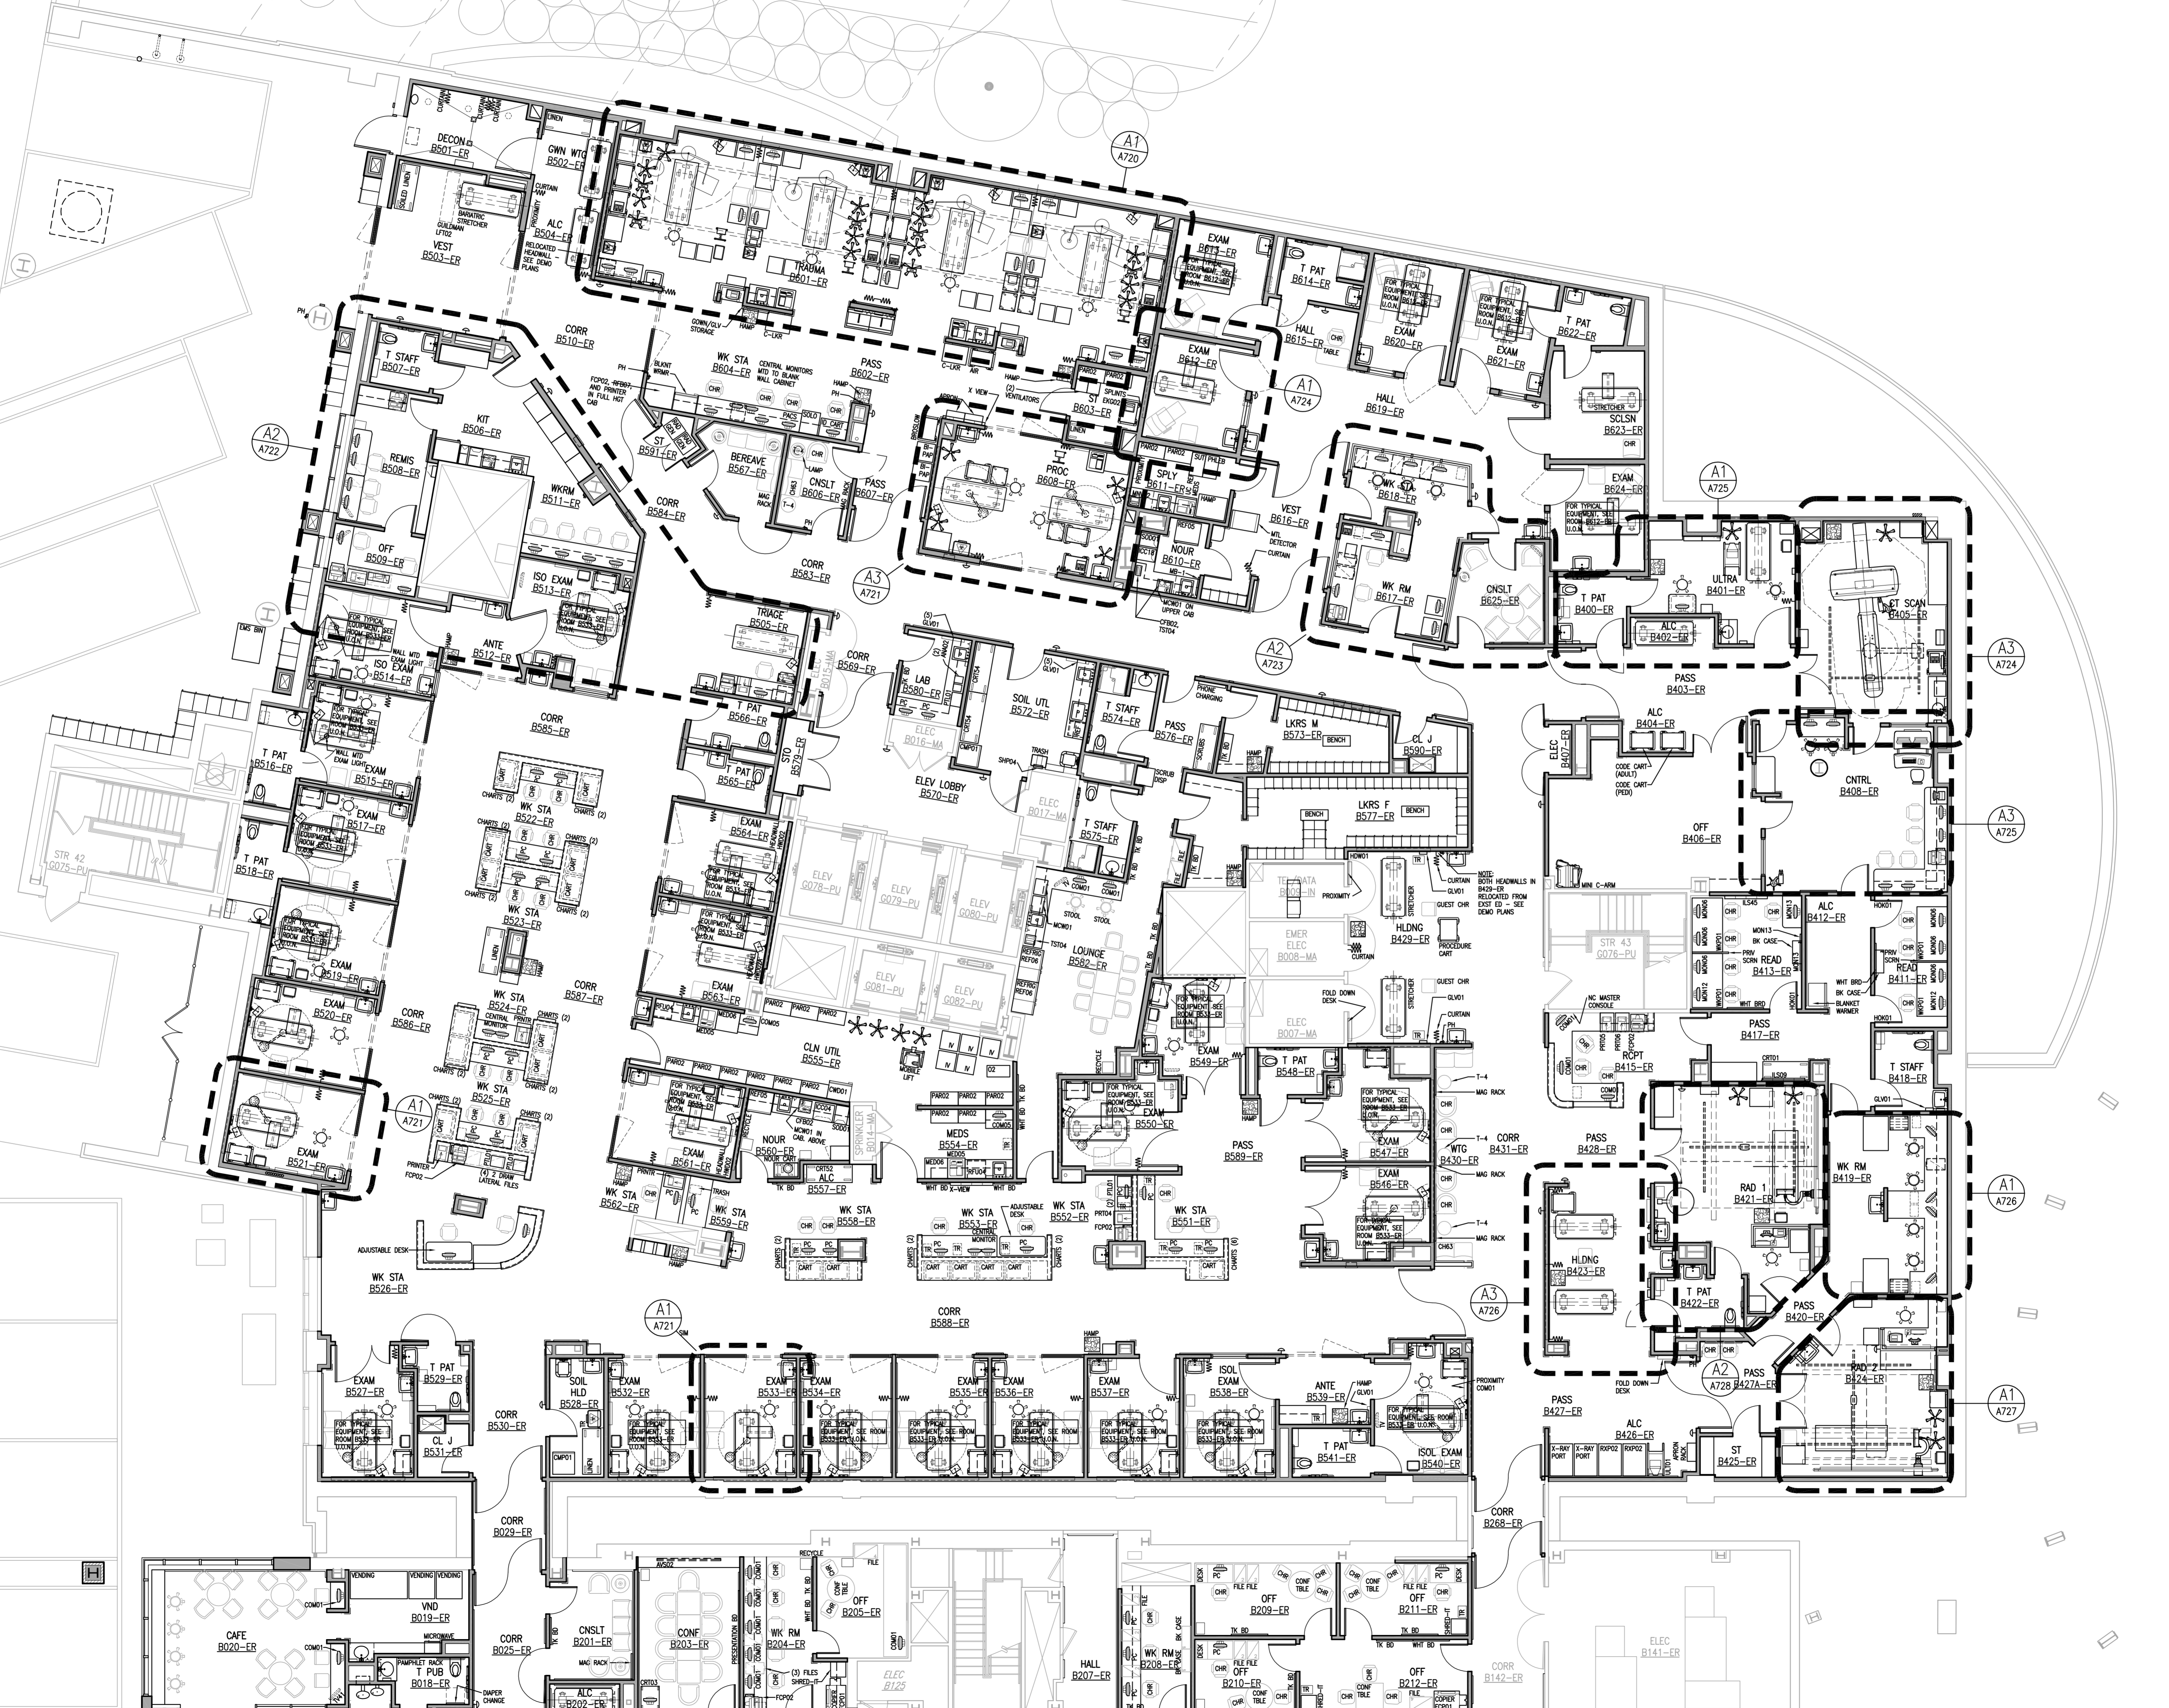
DECON
B501–ER

GWN WTG
B502–ER

ALC
B504–ER

RELOCATED HEADWALL – SEE DEMO PLANS

VEST
B503–ER

A1
A720

TRAUMA
B601–ER

GOWN/GLV STORAGE

EXAM
B613–ER

T PAT
B614–ER

HALL
B615–ER

EXAM
B620–ER

EXAM
B621–ER

T PAT
B622–ER

CORR
B510–ER

T STAFF
B507–ER

WK STA
B604–ER

CENTRAL MONITORS MTD TO BLANK WALL CABINET

PASS
B602–ER

ST
B603–ER

EXAM
B612–ER

A1
A724

HALL
B619–ER

SCLSN
B623–ER

A2
A722

KIT
B506–ER

REMIS
B508–ER

WKRM
B511–ER

ST
B591–ER

BEREAVE
B567–ER

CNSLT
B606–ER

PASS
B607–ER

PROC
B608–ER

SPLY
B611–ER

VEST
B616–ER

WK STA
B618–ER

EXAM
B624–ER

A1
A725

OFF
B509–ER

CORR
B584–ER

CORR
B583–ER

A3
A721

NOUR
B610–ER

WK RM
B617–ER

CNSLT
B625–ER

T PAT
B400–ER

ULTRA
B401–ER

ALC
B402–ER

CT SCAN
B405–ER

A3
A724

ISO EXAM
B513–ER

TRIAGE
B505–ER

ANTE
B512–ER

CORR
B569–ER

LAB
B580–ER

SOIL UTL
B572–ER

T STAFF
B574–ER

PASS
B576–ER

LKRS M
B573–ER

CL J
B590–ER

A2
A723

PASS
B403–ER

ISO EXAM
B514–ER

ELEC
B016–MA

CORR
B585–ER

T PAT
B566–ER

STO
B579–ER

ELEV LOBBY
B570–ER

ELEC
B017–MA

ALC
B404–ER

ELEC
B407–ER

CNTRL
B408–ER

A3
A725

T PAT
B516–ER

EXAM
B515–ER

WK STA
B522–ER

T PAT
B565–ER

LKRS F
B577–ER

OFF
B406–ER

EXAM
B517–ER

T PAT
B518–ER

EXAM
B564–ER

ELEV
G078–PU

ELEV
G079–PU

ELEV
G080–PU

T STAFF
B575–ER

TEL/DATA
B009–IN

STR 42
G075–PU

WK STA
B523–ER

LOUNGE
B582–ER

EMER ELEC
B008–MA

HLDNG
B429–ER

STR 43
G076–PU

ALC
B412–ER

READ
B413–ER

READ
B411–ER

EXAM
B519–ER

CORR
B587–ER

ELEV
G081–PU

ELEV
G082–PU

EXAM
B563–ER

ELEC
B007–MA

EXAM
B520–ER

CORR
B586–ER

WK STA
B524–ER

CLN UTIL
B555–ER

EXAM
B549–ER

T PAT
B548–ER

PASS
B417–ER

T STAFF
B418–ER

RCPT
B415–ER

WK STA
B525–ER

A1
A721

EXAM
B561–ER

NOUR
B560–ER

SPRINKLER
B014–MA

MEDS
B554–ER

EXAM
B550–ER

EXAM
B547–ER

WTG
B430–ER

CORR
B431–ER

PASS
B428–ER

WK RM
B419–ER

PASS
B589–ER

RAD 1
B421–ER

A1
A726

EXAM
B521–ER

ALC
B557–ER

EXAM
B546–ER

WK STA
B562–ER

WK STA
B559–ER

WK STA
B558–ER

WK STA
B553–ER

WK STA
B552–ER

WK STA
B551–ER

HLDNG
B423–ER

T PAT
B422–ER

ADJUSTABLE DESK

WK STA
B526–ER

CORR
B588–ER

A3
A726

PASS
B420–ER

A1
A721

EXAM
B527–ER

T PAT
B529–ER

SOIL HLD
B528–ER

EXAM
B532–ER

EXAM
B533–ER

EXAM
B534–ER

EXAM
B535–ER

EXAM
B536–ER

EXAM
B537–ER

ISOL EXAM
B538–ER

ANTE
B539–ER

A2
A728

PASS
B427A–ER

RAD 2
B424–ER

CORR
B530–ER

CL J
B531–ER

T PAT
B541–ER

ISOL EXAM
B540–ER

PASS
B427–ER

ALC
B426–ER

ST
B425–ER

A1
A727

FOR TYPICAL EQUIPMENT, SEE ROOM B533–ER U.O.N.

CORR
B029–ER

CORR
B268–ER

VND
B019–ER

CAFE
B020–ER

T PUB
B018–ER

CORR
B025–ER

CNSLT
B201–ER

CONF
B203–ER

WK RM
B204–ER

OFF
B205–ER

ELEC
B125

HALL
B207–ER

WK RM
B208–ER

OFF
B209–ER

OFF
B210–ER

OFF
B211–ER

OFF
B212–ER

CORR
B142–ER

ELEC
B141–ER

ALC
B202–ER

NOTE: BOTH HEADWALLS IN B429–ER RELOCATED FROM EXIST ED – SEE DEMO PLANS

H